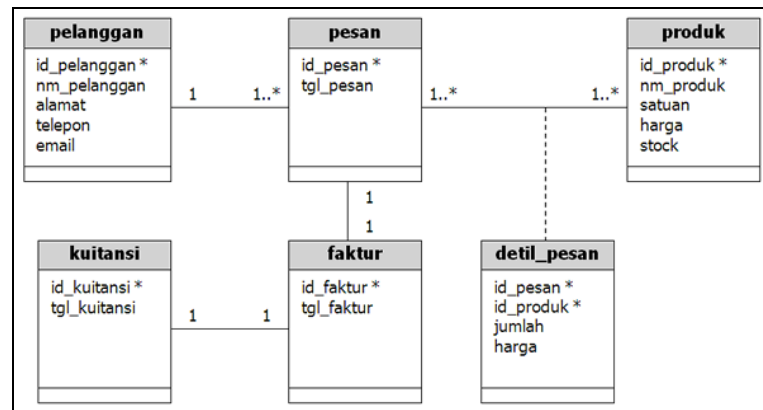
pelanggan
id_pelanggan *
nm_pelanggan
alamat
telepon
email

1

1..*

pesan
id_pesan *
tgl_pesan

1..*

1..*

produk
id_produk *
nm_produk
satuan
harga
stock

1

1

kuitansi
id_kuitansi *
tgl_kuitansi

1

1

faktur
id_faktur *
tgl_faktur

detil_pesan
id_pesan *
id_produk *
jumlah
harga